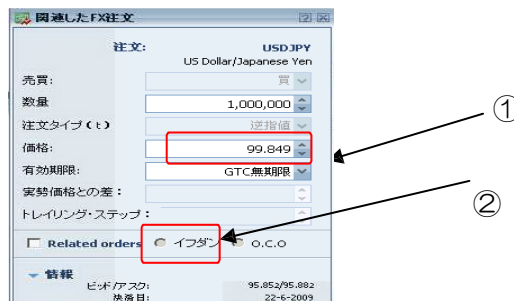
関連したFX注文

注文: USDJPY
US Dollar/Japanese Yen

売買: 買

数量 1,000,000

注文タイプ(t) 逆指値

価格: 99.849

有効期限: GTC無期限

実勢価格との差:

トレイリング・ステップ:

Related orders イフダン O.C.O

情報

ビッド/アスク: 95.852/95.882

決済日: 22-6-2009

①

②